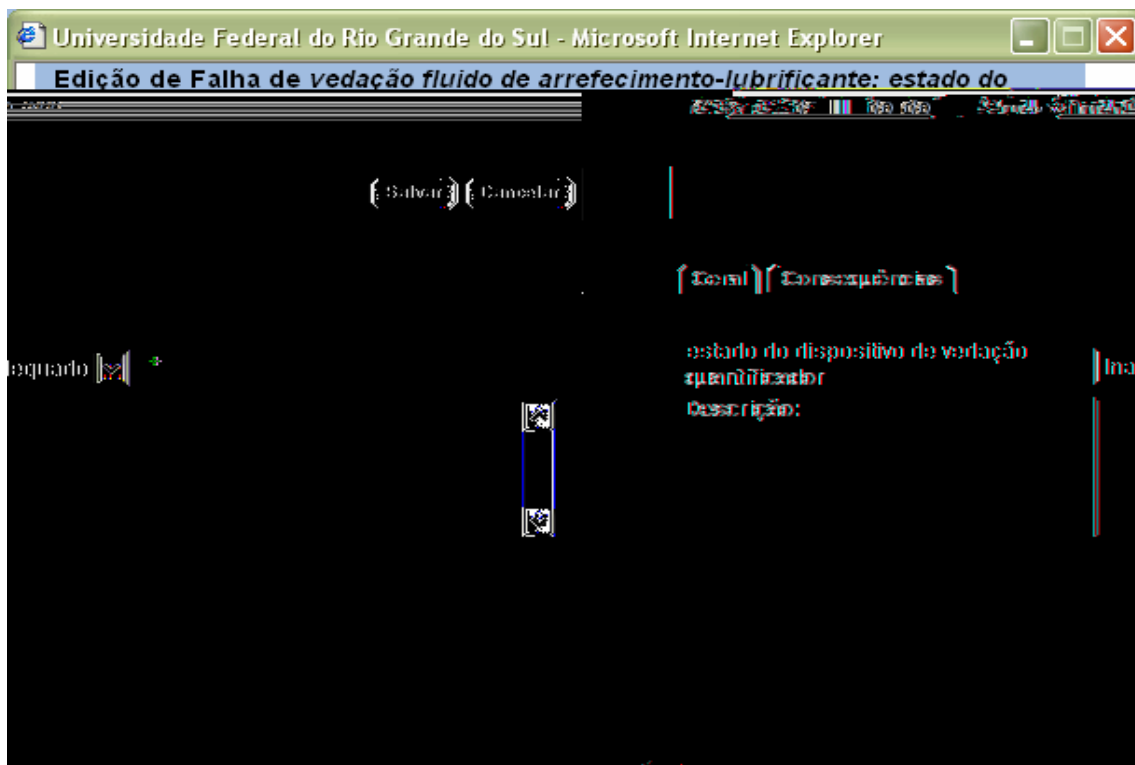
Universidade Federal do Rio Grande do Sul - Microsoft Internet Explorer

Edição de Falha de *vedação fluido de arrefecimento-lubrificante: estado do*

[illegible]

Salvar Cancelar

Geral Conseqüências

dequado

estado do dispositivo de vedação

quantificador

Ina

Descrição: